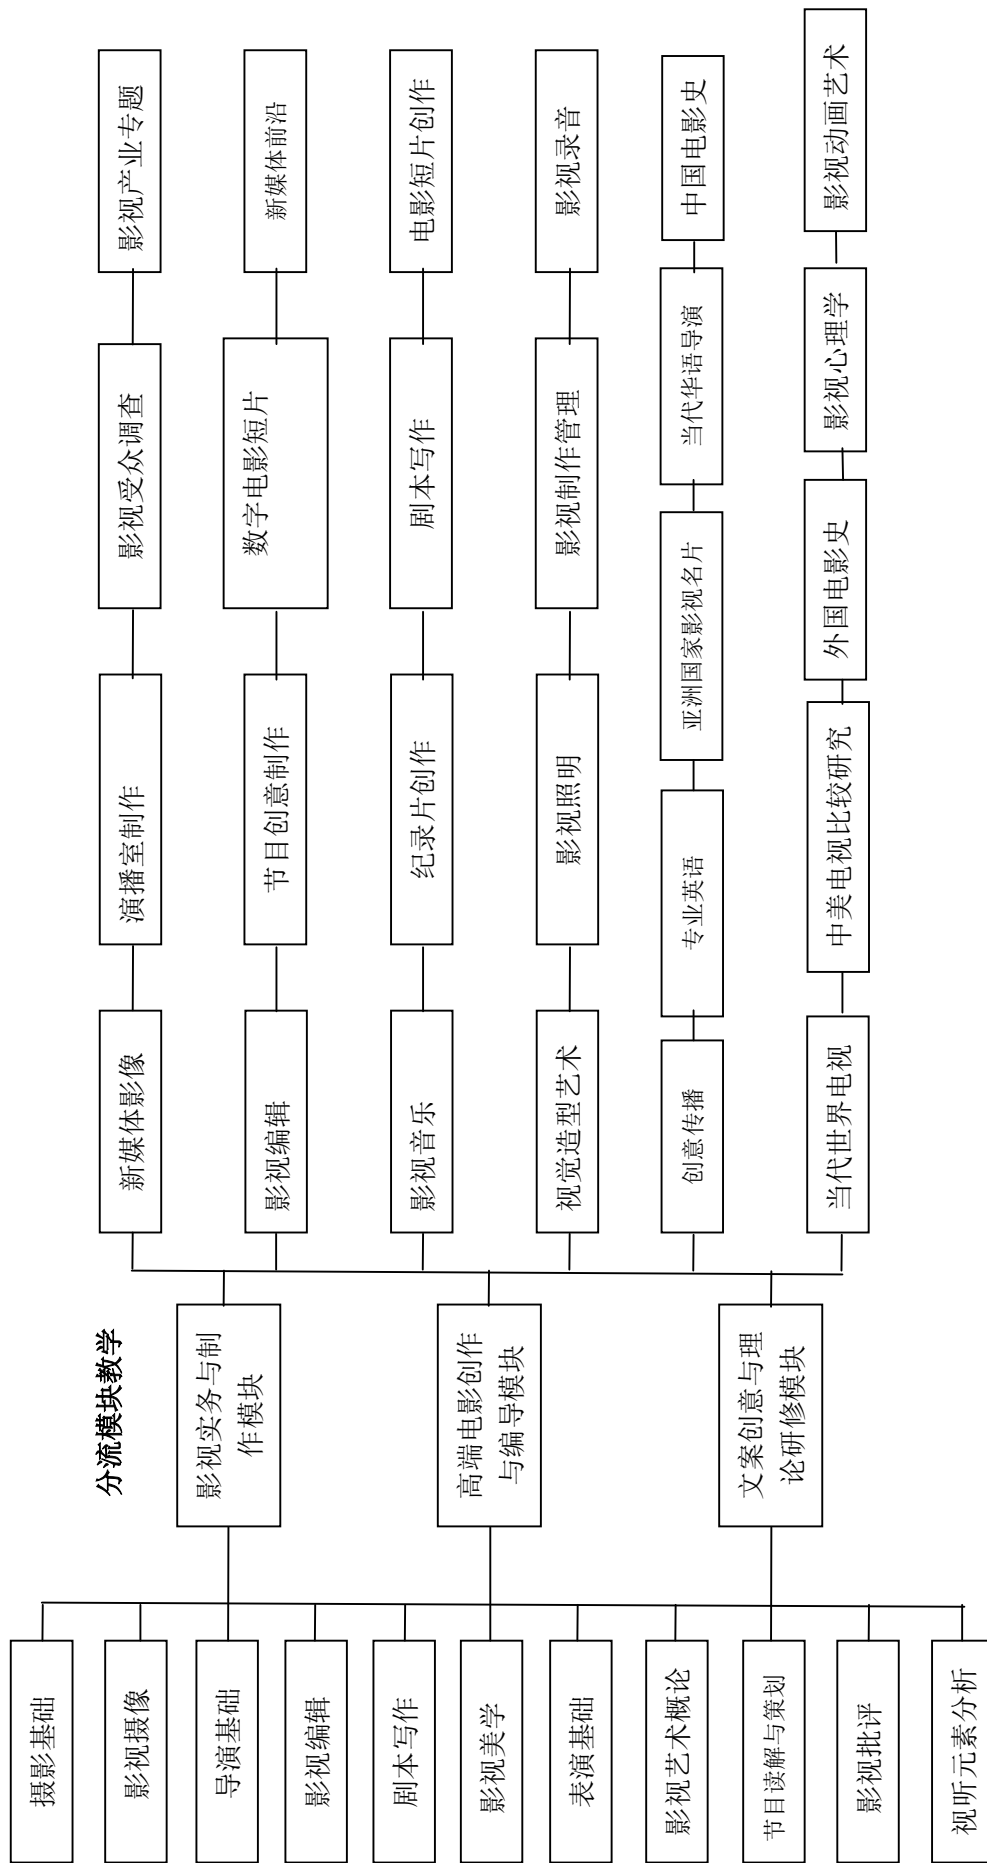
分流模块教学

摄影基础
影视摄像
导演基础
影视编辑
剧本写作
影视美学
表演基础
影视艺术概论
节目读解与策划
影视批评
视听元素分析

影视实务与制作模块
高端电影创作与编导模块
文案创意与理论研修模块

新媒体影像
演播室制作
影视受众调查
影视产业专题

影视编辑
节目创意制作
数字电影短片
新媒体前沿

影视音乐
纪录片创作
剧本写作
电影短片创作

视觉造型艺术
影视照明
影视制作管理
影视录音

创意传播
专业英语
亚洲国家影视名片
当代华语导演
中国电影史

当代世界电视
中美电视比较研究
外国电影史
影视心理学
影视动画艺术